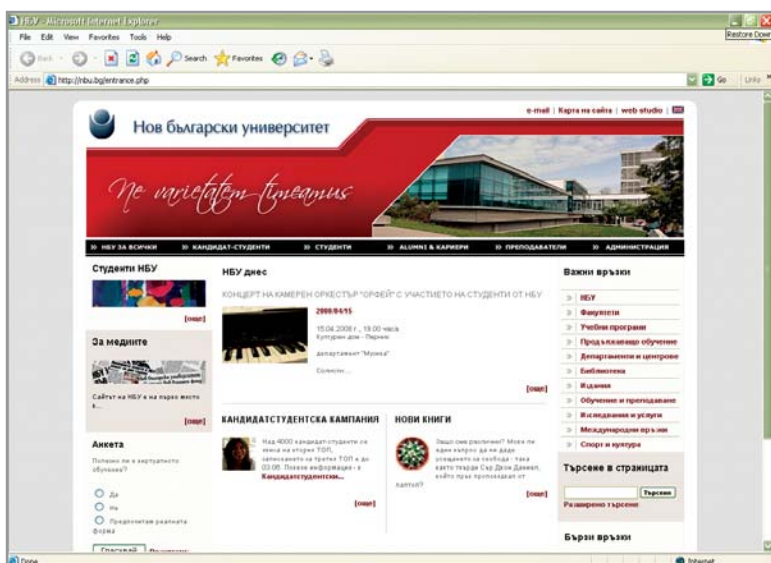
НБУ - Microsoft Internet Explorer

Restore Down

File Edit View Favorites Tools Help

Back Search Favorites

Address http://nbu.bg/entrance.php

Go Links

e-mail | Карта на сайта | web studio |

Нов български университет

Ne varietatem timeamus

» НБУ ЗА ВСИЧКИ » КАНДИДАТ-СТУДЕНТИ » СТУДЕНТИ » ALUMNI & КАРИЕРИ » ПРЕПОДАВАТЕЛИ » АДМИНИСТРАЦИЯ

Студенти НБУ

[още]

За медиите

Сайтът на НБУ е на първо място в...

[още]

Анкета

Полезно ли е виртуалното обучение?

Да

Не

Предпочитам реалната форма

Гласувай

НБУ днес

КОНЦЕРТ НА КАМЕРЕН ОРКЕСТЪР "ОРФЕЙ" С УЧАСТИЕТО НА СТУДЕНТИ ОТ НБУ

2008/04/15

15.04.2008 г., 19.00 часа Културен дом - Перник

департамент "Музика"

Солисти: ...

[още]

КАНДИДАТСТУДЕНТСКА КАМПАНИЯ

Над 4000 кандидат-студенти са вече на втория ТОП, записването за третия ТОП е до 03.05. Повече информация - в Кандидатстудентски...

[още]

НОВИ КНИГИ

Защо сме различни? Може ли един въпрос да ни даде усещането за свобода - така както твърди Сър Джон Даниел, който през преподавал от капгол?

[още]

Важни връзки

НБУ

Факултети

Учебни програми

Продължаващо обучение

Департаменти и центрове

Библиотека

Издания

Обучение и преподаване

Изследвания и услуги

Международни връзки

Спорт и култура

Търсене в страницата

Търсене

Разширено търсене

Бързи връзки

Done

Internet